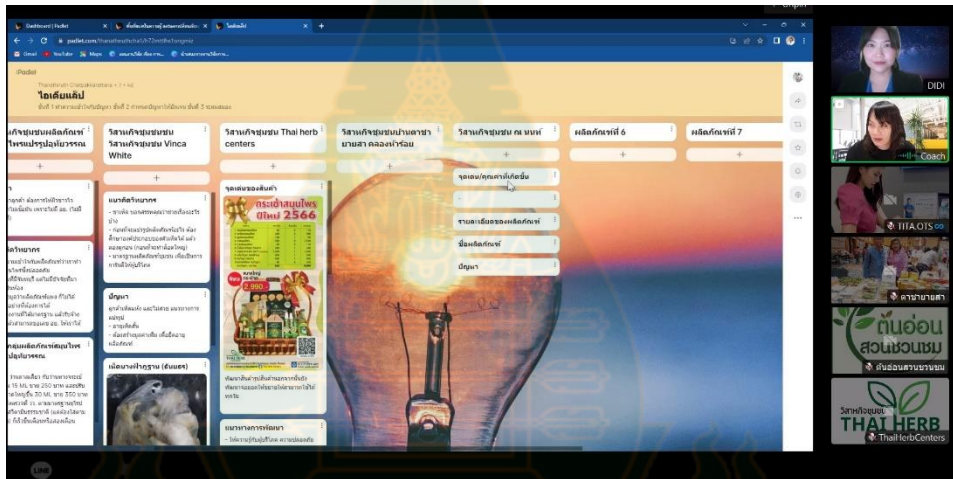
Dashboard | Padlet
padlet.com
Padlet
ไอเดียแล้ป
เกิจชุมชนผลิตภัณฑ์ไพรแปรรูปอยู่ยวรรณ
วิสาหกิจชุมชน วิสาหกิจชุมชน Vinca White
วิสาหกิจชุมชน Thai herb centers
วิสาหกิจชุมชนบ้านดาราบายสา คลองบ้ารอบ
วิสาหกิจชุมชน ณ นนท์
ผลิตภัณฑ์ที่ 6
ผลิตภัณฑ์ที่ 7
แนวคิดวัตถุดิบ
ปัญหา
จุดเด่นของสินค้า
กระเช้าสมุนไพร ปีใหม่ 2566
2,990.-
จุดเด่น/คุณค่าที่เกิดขึ้น
รายละเอียดของผลิตภัณฑ์
ชื่อผลิตภัณฑ์
ปัญหา
แนวทางการพัฒนา
DIDI
Coach
TITA OTS
ดาราบายสา
ต้นอ่อน สวนชวนชม
ต้นอ่อนสวนชวนชม
วิสาหกิจชุมชน THAI HERB
ThaiHerbCenters
LINE